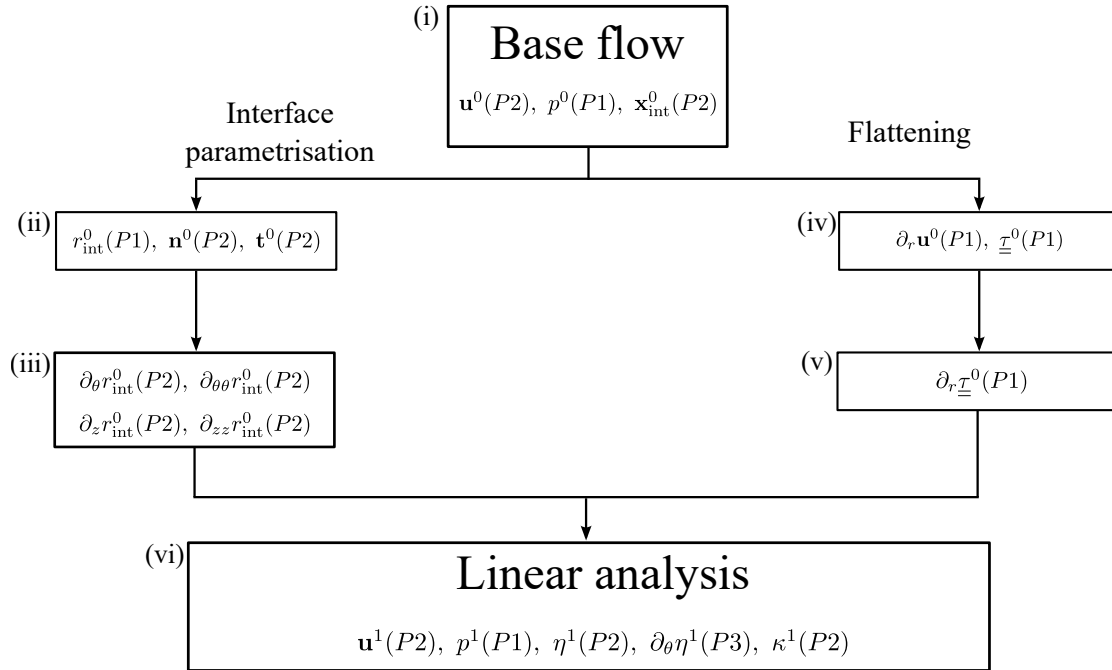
(i) Base flow

$\mathbf{u}^0(P2),\ p^0(P1),\ \mathbf{x}^0_{\text{int}}(P2)$

Interface parametrisation

Flattening

(ii) $r^0_{\text{int}}(P1),\ \mathbf{n}^0(P2),\ \mathbf{t}^0(P2)$

(iii) $\partial_\theta r^0_{\text{int}}(P2),\ \partial_{\theta\theta} r^0_{\text{int}}(P2)$

$\partial_z r^0_{\text{int}}(P2),\ \partial_{zz} r^0_{\text{int}}(P2)$

(iv) $\partial_r \mathbf{u}^0(P1),\ \underline{\underline{\tau}}^0(P1)$

(v) $\partial_r \underline{\underline{\tau}}^0(P1)$

(vi) Linear analysis

$\mathbf{u}^1(P2),\ p^1(P1),\ \eta^1(P2),\ \partial_\theta \eta^1(P3),\ \kappa^1(P2)$